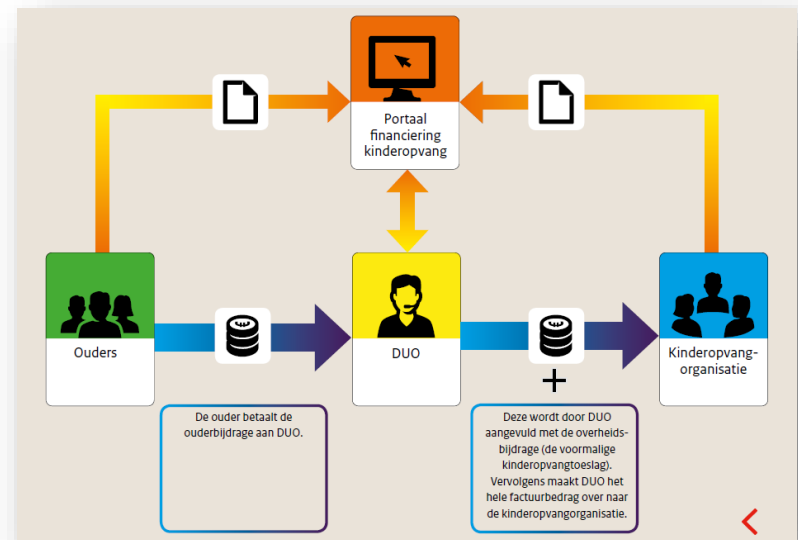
Portaal financiering kinderopvang

Ouders

DUO

Kinderopvang-organisatie

+

De ouder betaalt de ouderbijdrage aan DUO.

Deze wordt door DUO aangevuld met de overheidsbijdrage (de voormalige kinderopvangtoeslag). Vervolgens maakt DUO het hele factuurbedrag over naar de kinderopvangorganisatie.